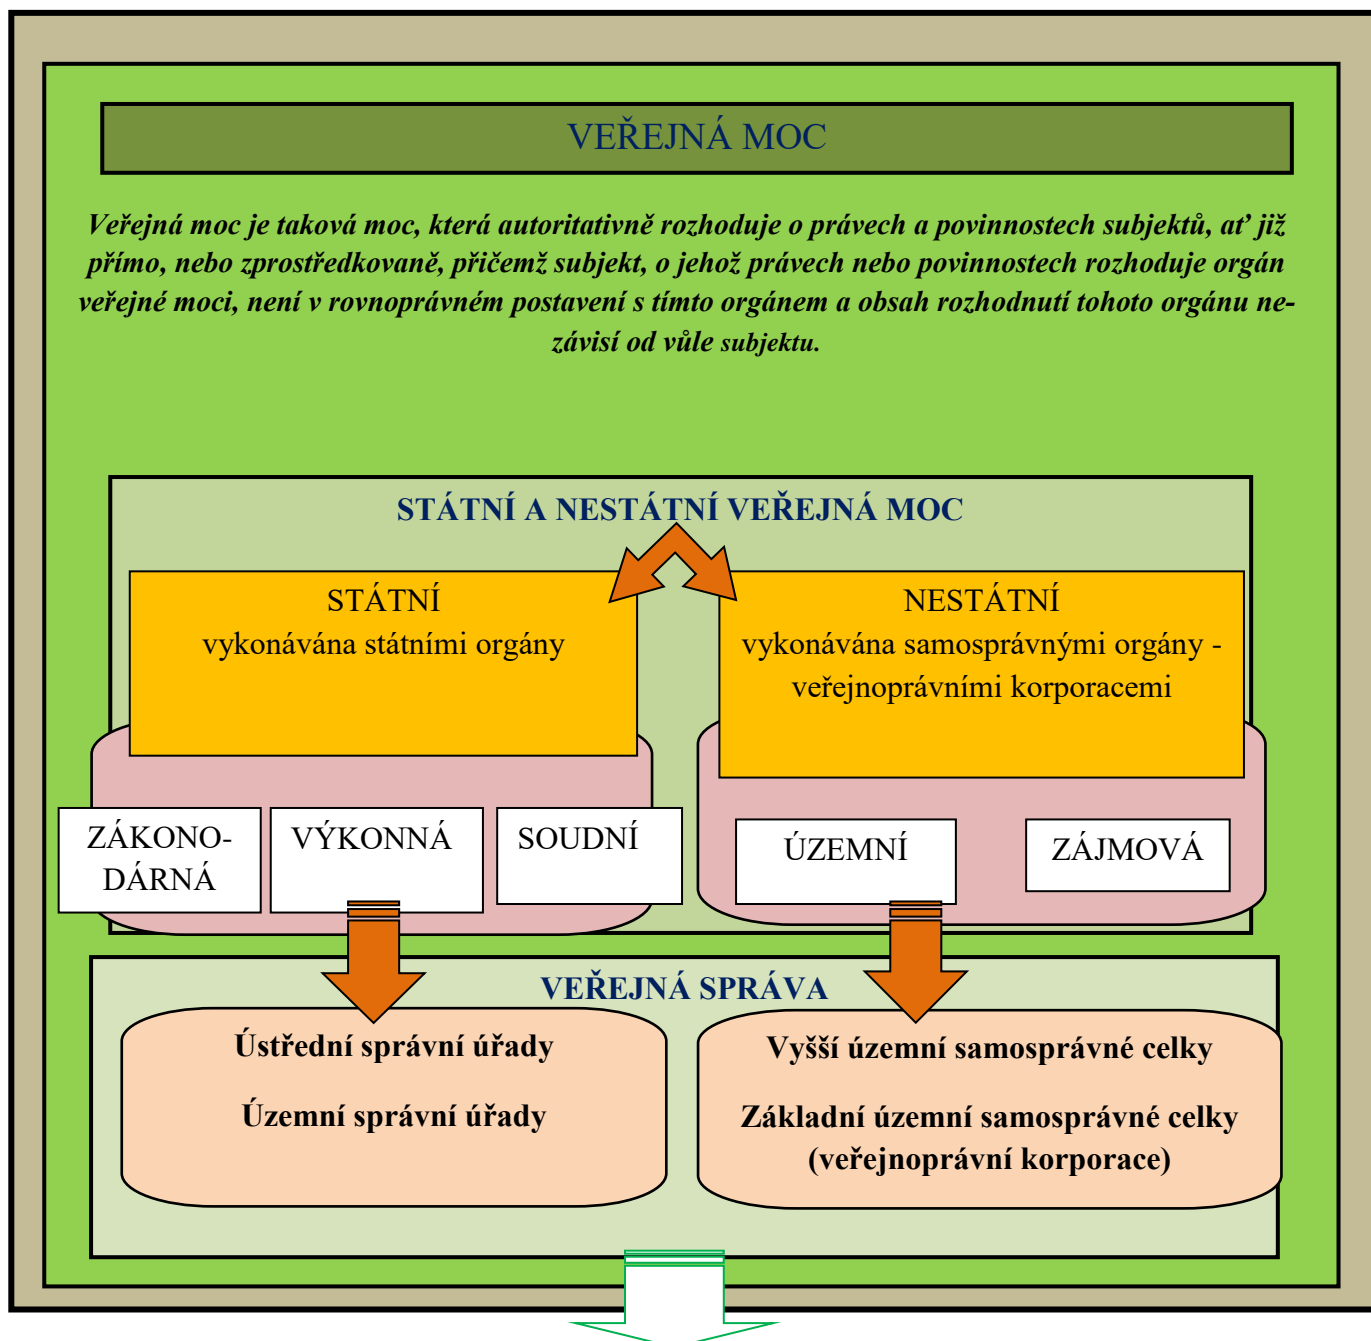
VEŘEJNÁ MOC

Veřejná moc je taková moc, která autoritativně rozhoduje o právech a povinnostech subjektů, ať již přímo, nebo zprostředkovaně, přičemž subjekt, o jehož právech nebo povinnostech rozhoduje orgán veřejné moci, není v rovnoprávném postavení s tímto orgánem a obsah rozhodnutí tohoto orgánu nezávisí od vůle subjektu.

STÁTNÍ A NESTÁTNÍ VEŘEJNÁ MOC

STÁTNÍ
vykonávána státními orgány

NESTÁTNÍ
vykonávána samosprávnými orgány - veřejnoprávními korporacemi

ZÁKONODÁRNÁ

VÝKONNÁ

SOUDNÍ

ÚZEMNÍ

ZÁJMOVÁ

VEŘEJNÁ SPRÁVA

Ústřední správní úřady

Územní správní úřady

Vyšší územní samosprávné celky

Základní územní samosprávné celky (veřejnoprávní korporace)